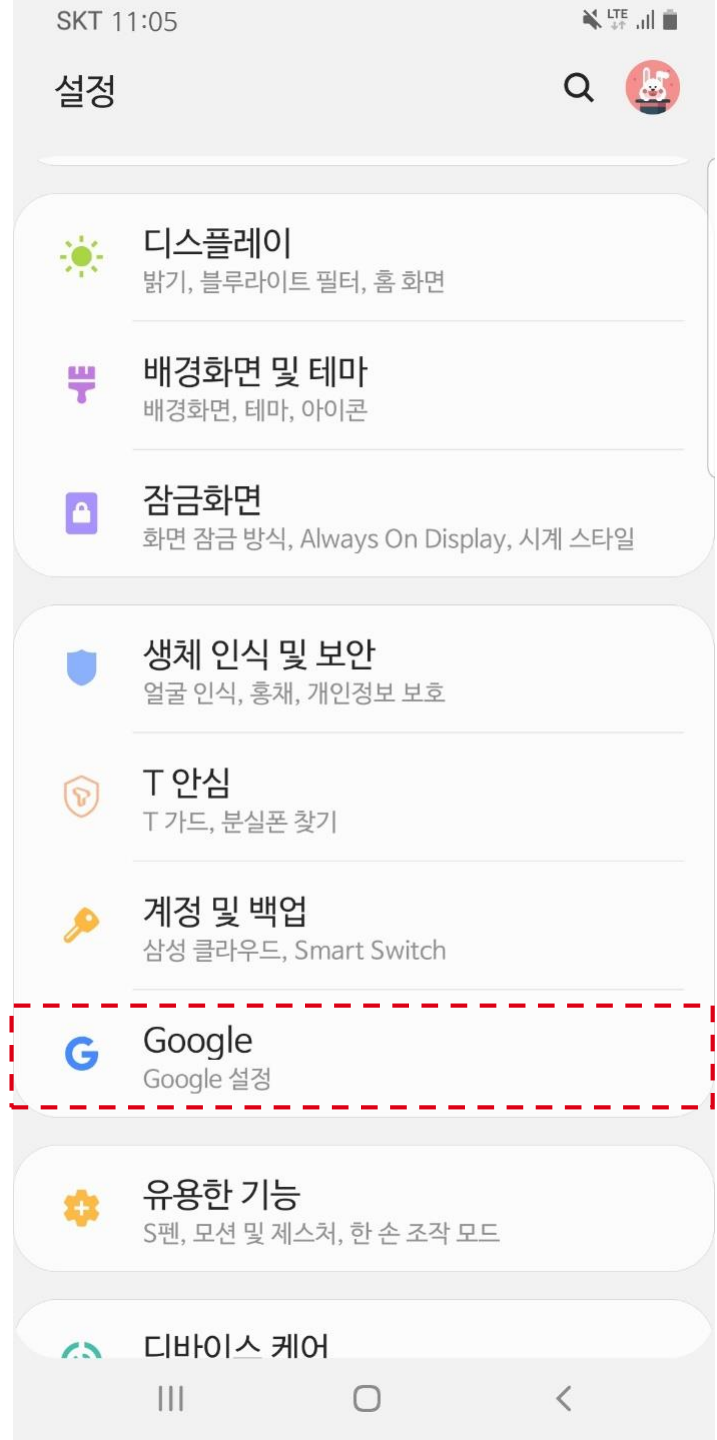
SKT 11:05

LTE

설정

디스플레이
밝기, 블루라이트 필터, 홈 화면

배경화면 및 테마
배경화면, 테마, 아이콘

잠금화면
화면 잠금 방식, Always On Display, 시계 스타일

생체 인식 및 보안
얼굴 인식, 홍채, 개인정보 보호

T 안심
T 가드, 분실폰 찾기

계정 및 백업
삼성 클라우드, Smart Switch

Google
Google 설정

유용한 기능
S펜, 모션 및 제스처, 한 손 조작 모드

디바이스 케어